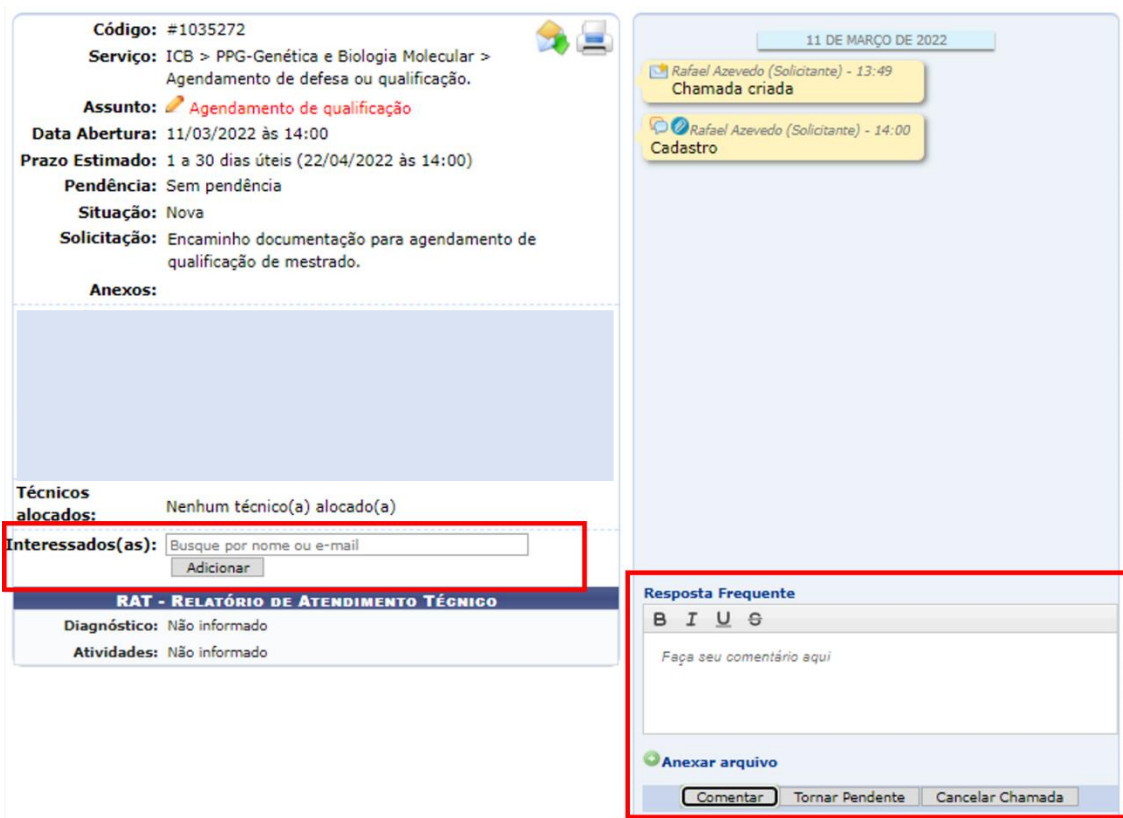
Código: #1035272
Serviço: ICB > PPG-Genética e Biologia Molecular > Agendamento de defesa ou qualificação.
Assunto: Agendamento de qualificação
Data Abertura: 11/03/2022 às 14:00
Prazo Estimado: 1 a 30 dias úteis (22/04/2022 às 14:00)
Pendência: Sem pendência
Situação: Nova
Solicitação: Encaminho documentação para agendamento de qualificação de mestrado.
Anexos:

Técnicos alocados: Nenhum técnico(a) alocado(a)
Interessados(as): Busque por nome ou e-mail
Adicionar

RAT - Relatório de Atendimento Técnico
Diagnóstico: Não informado
Atividades: Não informado

11 DE MARÇO DE 2022
Rafael Azevedo (Solicitante) - 13:49
Chamada criada
Rafael Azevedo (Solicitante) - 14:00
Cadastro

Resposta Frequente
B I U S
Faça seu comentário aqui
Anexar arquivo
Comentar | Tornar Pendente | Cancelar Chamada